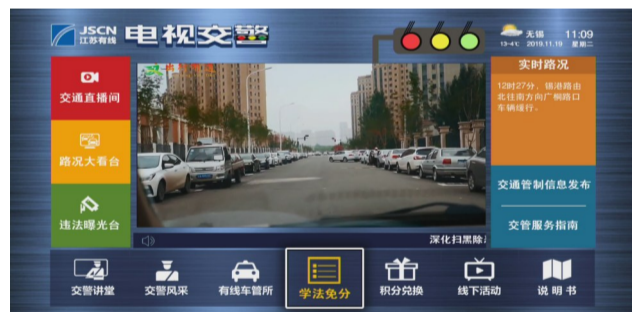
JSCN 江苏有线 电视交警

无锡 13-4℃ 2019.11.19 11:09 星期二

交通直播间

路况大看台

违法曝光台

实时路况

12时27分，锡港路由北往南方向广柳路口车辆缓行。

交通管制信息发布

交管服务指南

深化扫黑除

交警讲堂

交警风采

有线车管所

学法免分

积分兑换

线下活动

说明书